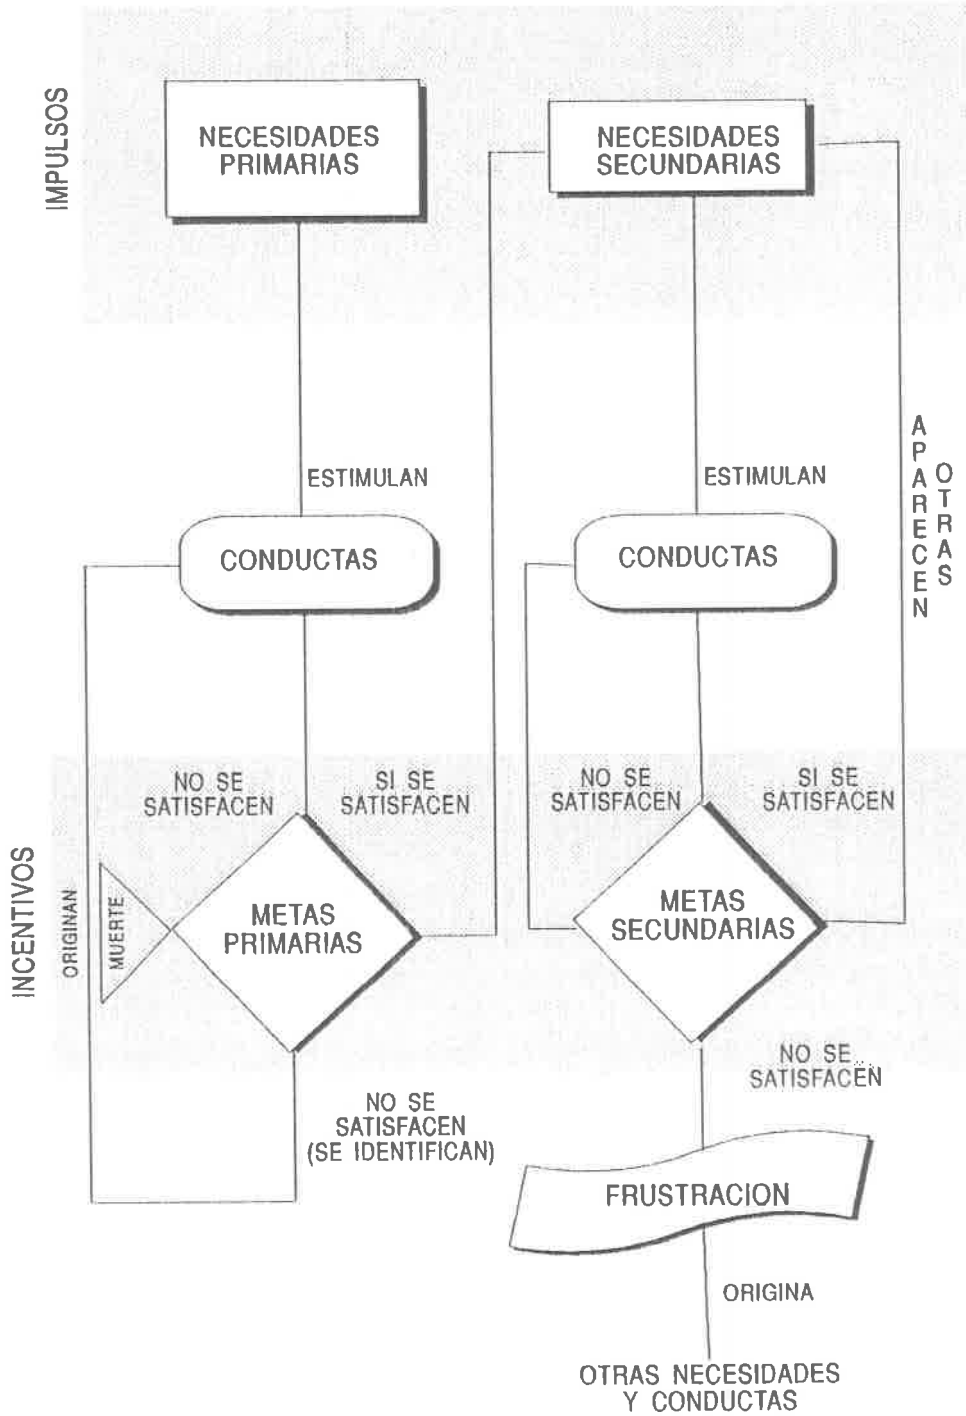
IMPULSOS

NECESIDADES PRIMARIAS

NECESIDADES SECUNDARIAS

ESTIMULAN

ESTIMULAN

APARECEN OTRAS

CONDUCTAS

CONDUCTAS

INCENTIVOS

ORIGINAN

NO SE SATISFACEN

SI SE SATISFACEN

NO SE SATISFACEN

SI SE SATISFACEN

MUERTE

METAS PRIMARIAS

METAS SECUNDARIAS

NO SE SATISFACEN

NO SE SATISFACEN (SE IDENTIFICAN)

FRUSTRACION

ORIGINA

OTRAS NECESIDADES Y CONDUCTAS